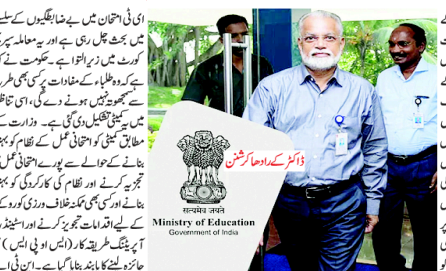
ای ٹی امتحان میں بے ضابطگیوں کے سلسلے میں بحث چل رہی ہے اور یہ معاملہ سپریم کورٹ میں زیر التوا ہے۔ حکومت نے کہا ہے کہ وہ طلباء کے مفادات پر کسی بھی طرح سے سمجھوتہ نہیں ہونے دے گی، اس تناظر میں کمیٹی تشکیل دی گئی ہے۔ وزارت کے مطابق کمیٹی کو امتحانی عمل کے نظام کو بہتر بنانے کے حوالے سے پورے امتحانی عمل کا تجزیہ کرنے اور نظام کی کارکردگی کو بہتر بنانے اور کسی بھی ممکنہ خلاف ورزی کو روکنے کے لیے اقدامات تجویز کرنے اور اسٹینڈرڈ آپریٹنگ طریقہ کار (ایس او پی ایس) کا جائزہ لینے کا پابند بنایا گیا ہے۔ این ٹی

ڈاکٹر کے رادھا کرشنن

सत्यमेव जयते
Ministry of Education
Government of India

सत्यमेव जयते